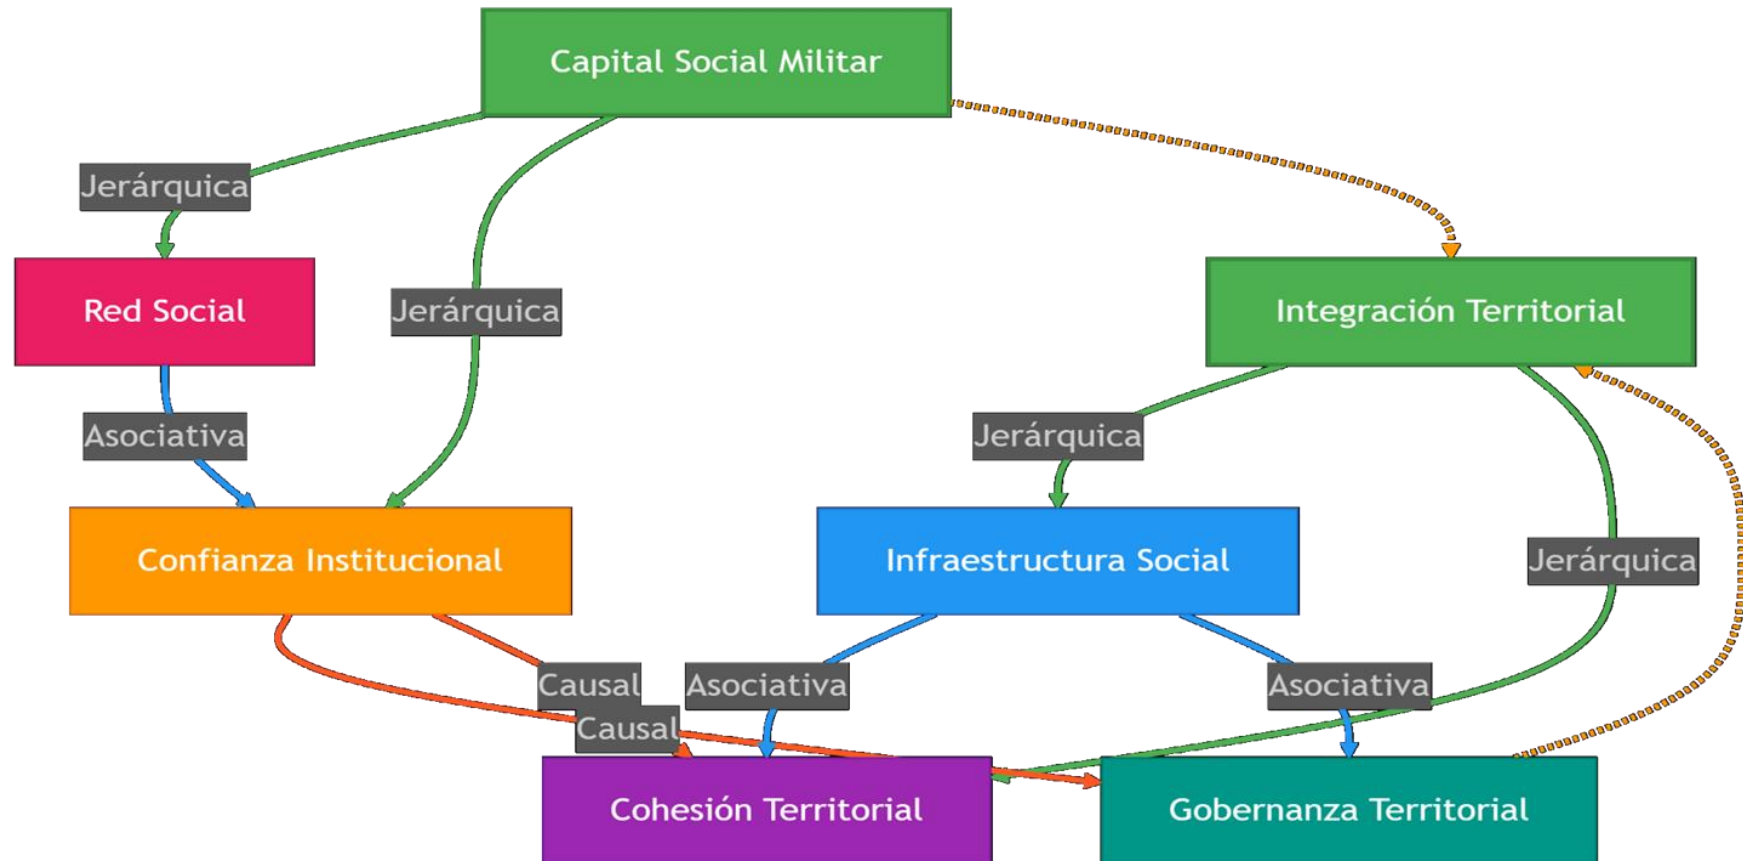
Capital Social Militar

Jerárquica

Red Social

Jerárquica

Integración Territorial

Asociativa

Jerárquica

Confianza Institucional

Infraestructura Social

Jerárquica

Causal

Asociativa

Asociativa

Causal

Cohesión Territorial

Gobernanza Territorial